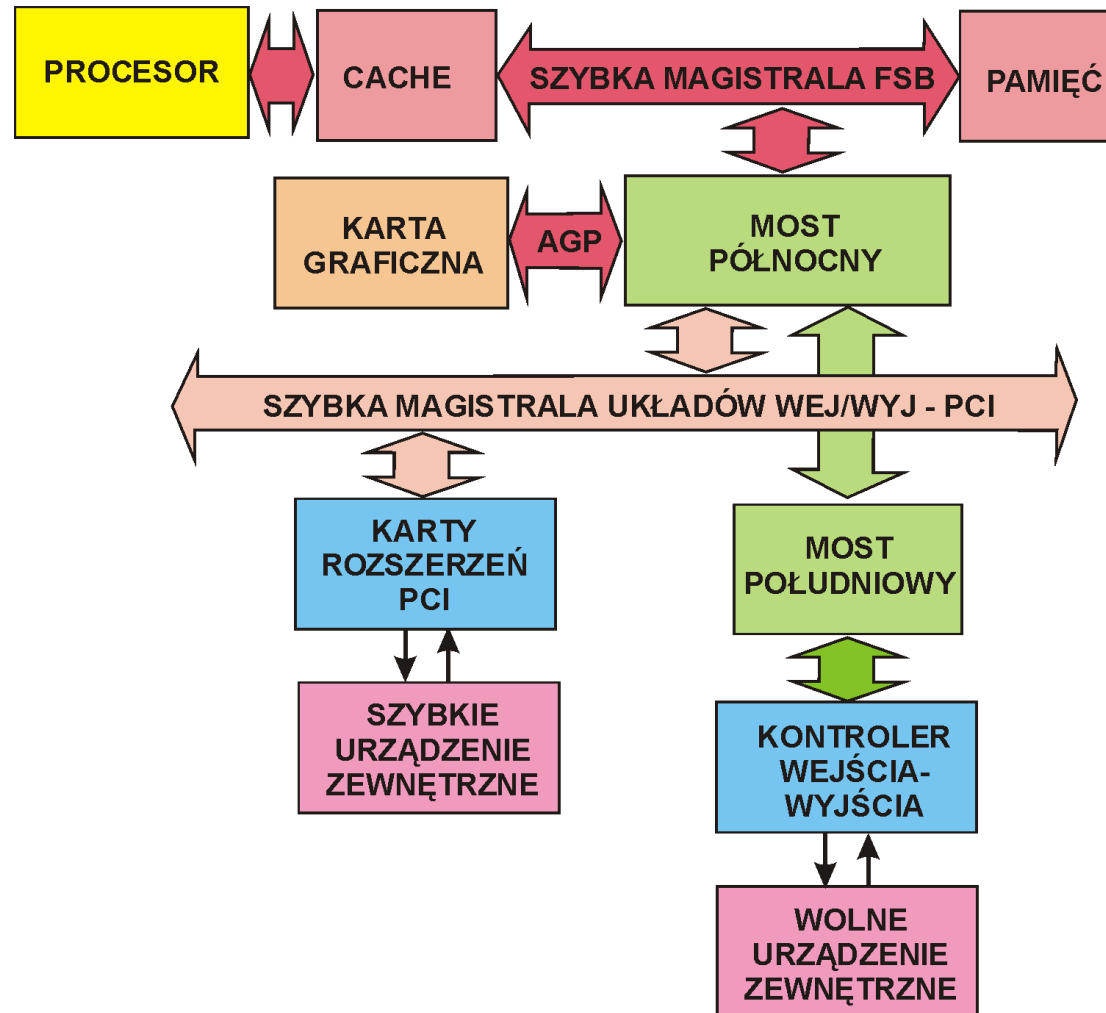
PROCESOR

CACHE

SZYBKA MAGISTRALA FSB

PAMIĘĆ

KARTA GRAFICZNA

AGP

MOST PÓŁNOCNY

SZYBKA MAGISTRALA UKŁADÓW WEJ/WYJ - PCI

KARTY ROZSZERZEŃ PCI

MOST POŁUDNIOWY

SZYBKIE URZĄDZENIE ZEWNĘTRZNE

KONTROLER WEJŚCIA-WYJŚCIA

WOLNE URZĄDZENIE ZEWNĘTRZNE